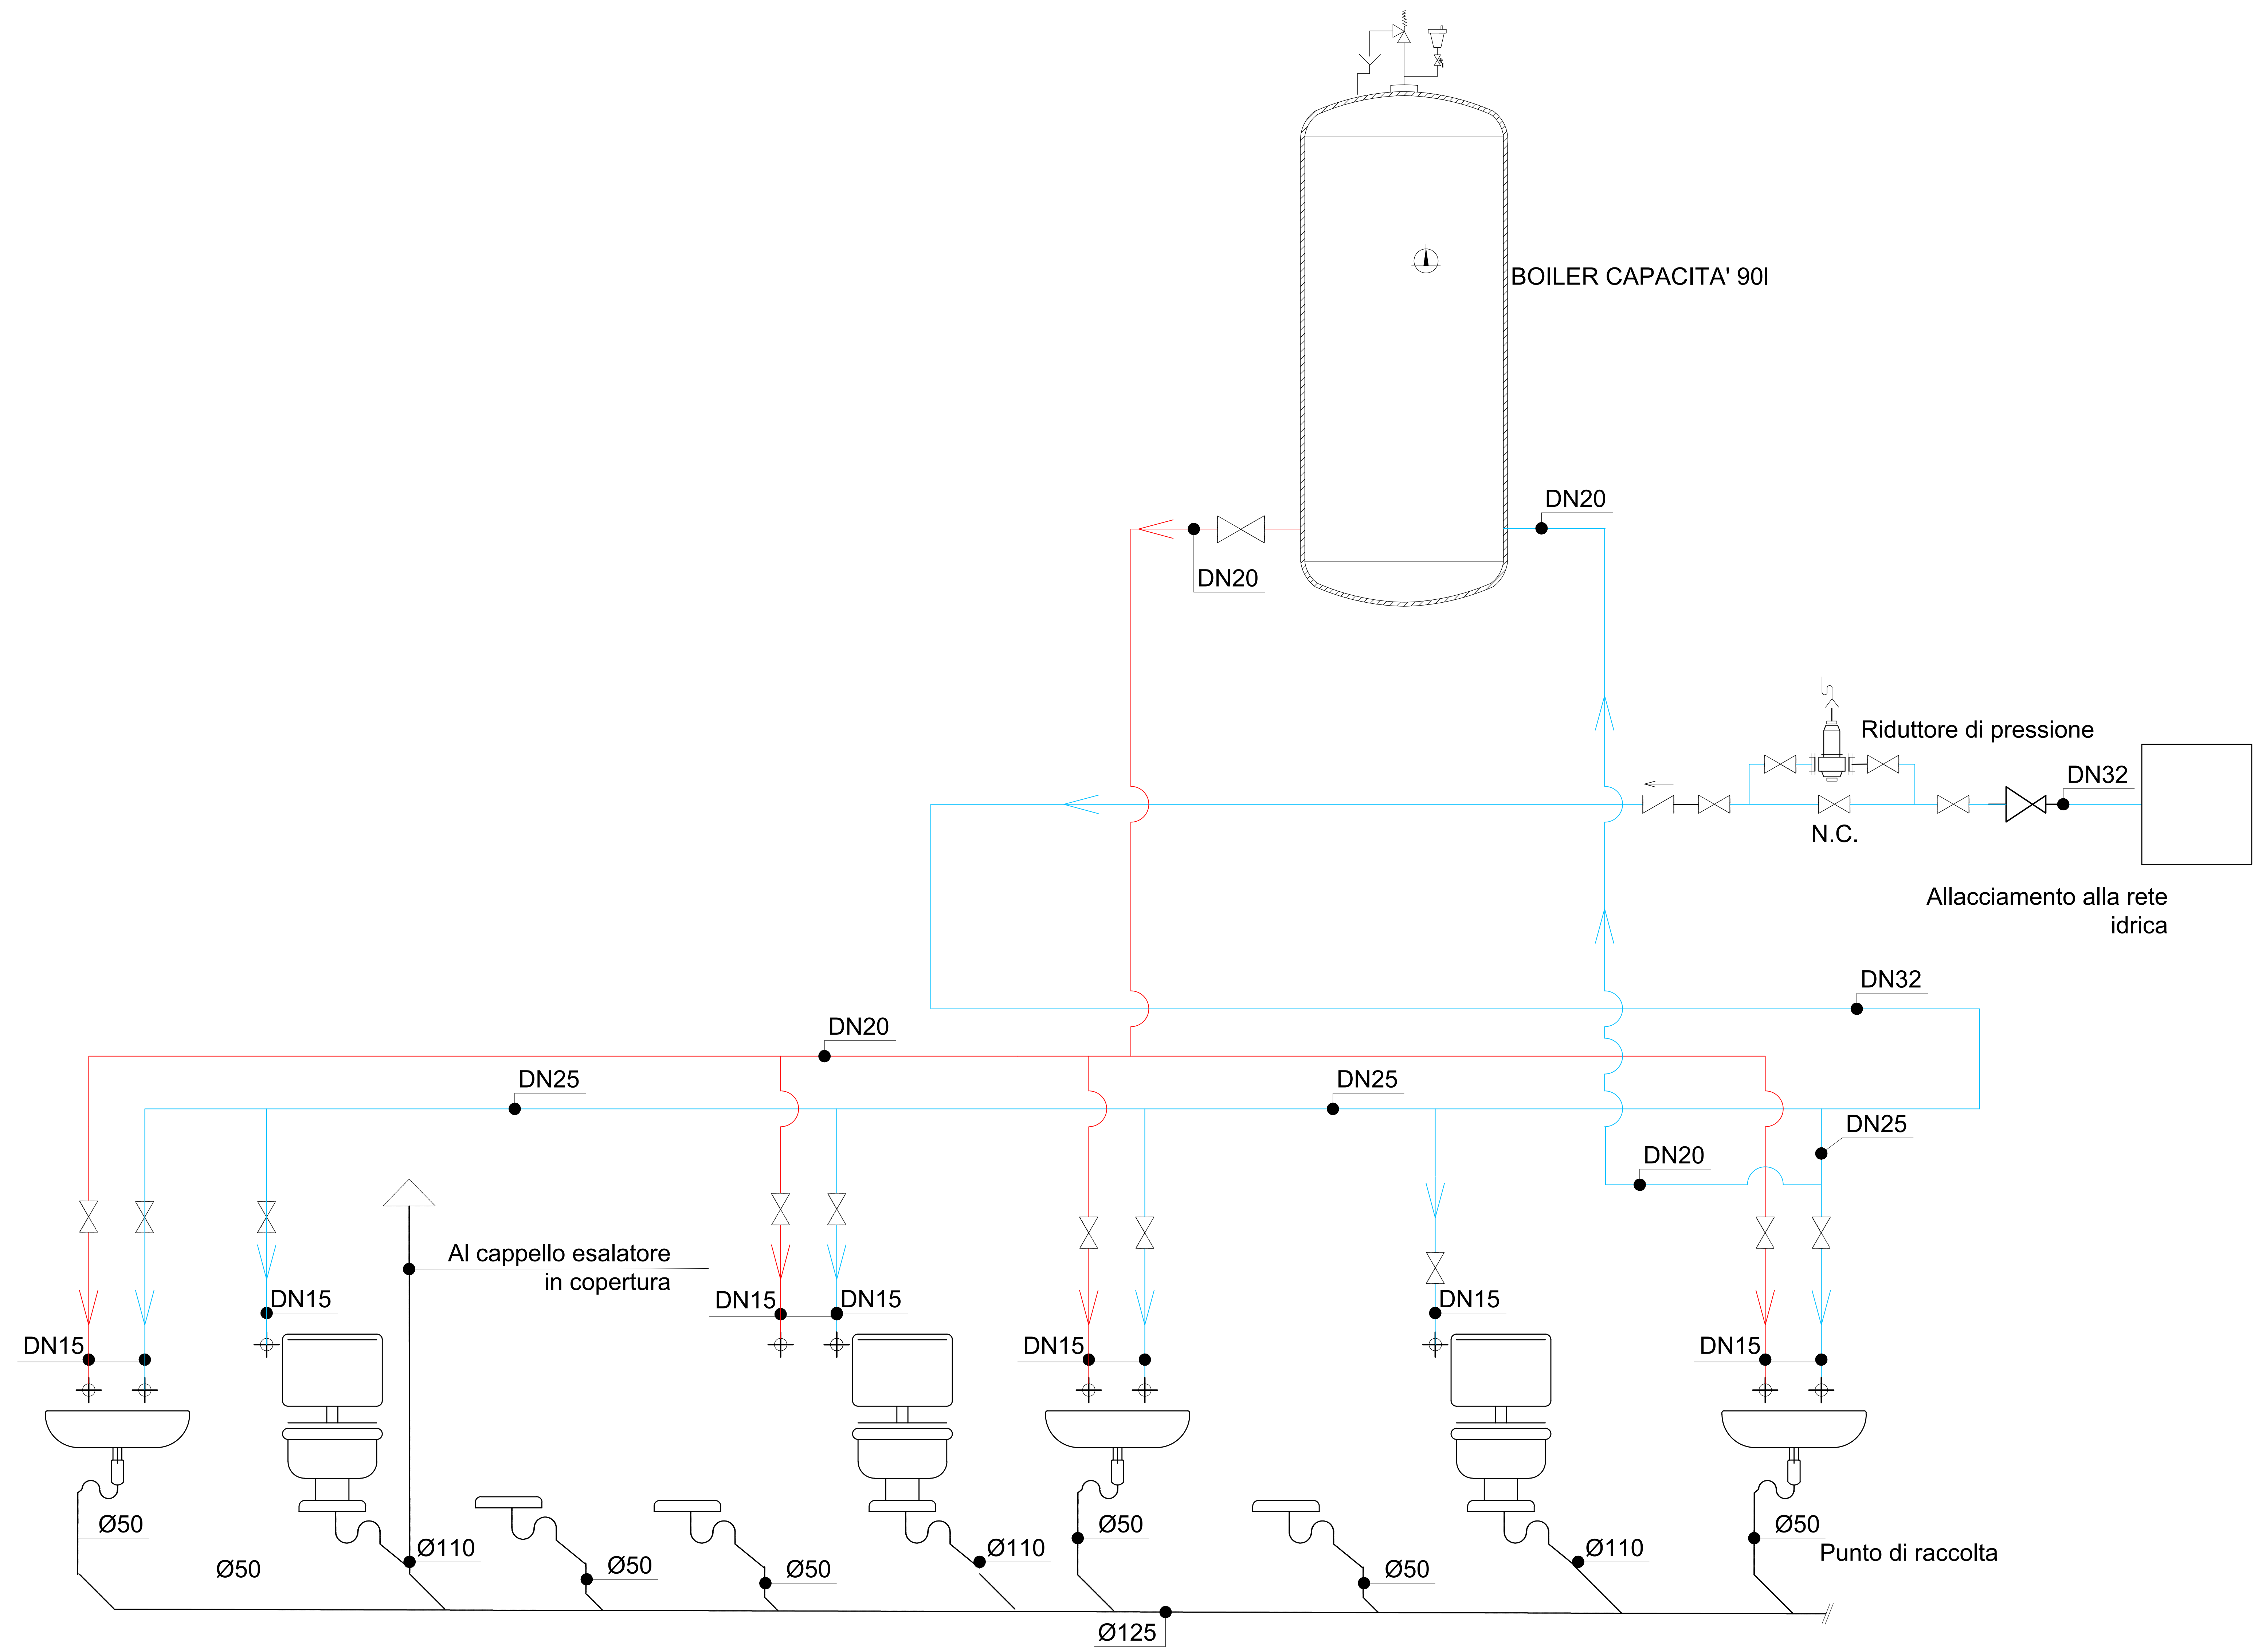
BOILER CAPACITA' 90l

DN20

DN20

Riduttore di pressione

DN32

N.C.

Allacciamento alla rete idrica

DN32

DN20

DN25

DN25

DN25

DN20

Al cappello esalatore in copertura

DN15

DN15

DN15

DN15

DN15

DN15

DN15

Ø50

Ø50

Ø110

Ø50

Ø50

Ø110

Ø50

Ø50

Ø110

Ø50

Punto di raccolta

Ø125